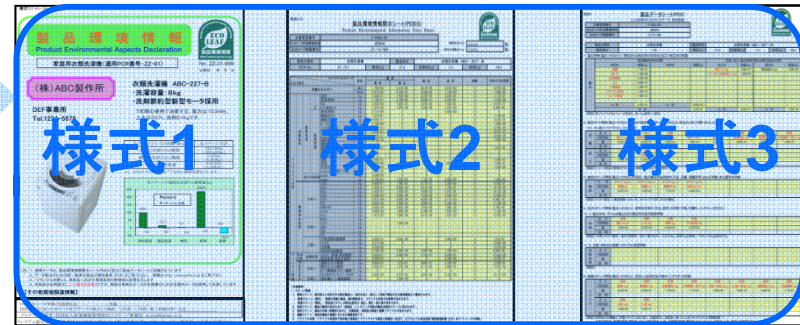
製品環境情報
Product Environmental Aspects Declaration

ECO LEAF

家庭用衣類洗濯機(適用PCR番号:ZZ-01)

(株)ABC製作所

DEF事業所
Tel.1234-5678

衣類洗濯機 ABC-227-B
・洗濯容量:8kg
・洗剤節約型新型モータ採用

製品環境情報開示シート(PEIDS)
Product Environmental Information Data Sheet

製品データシート(PDS)

様式1

様式2

様式3